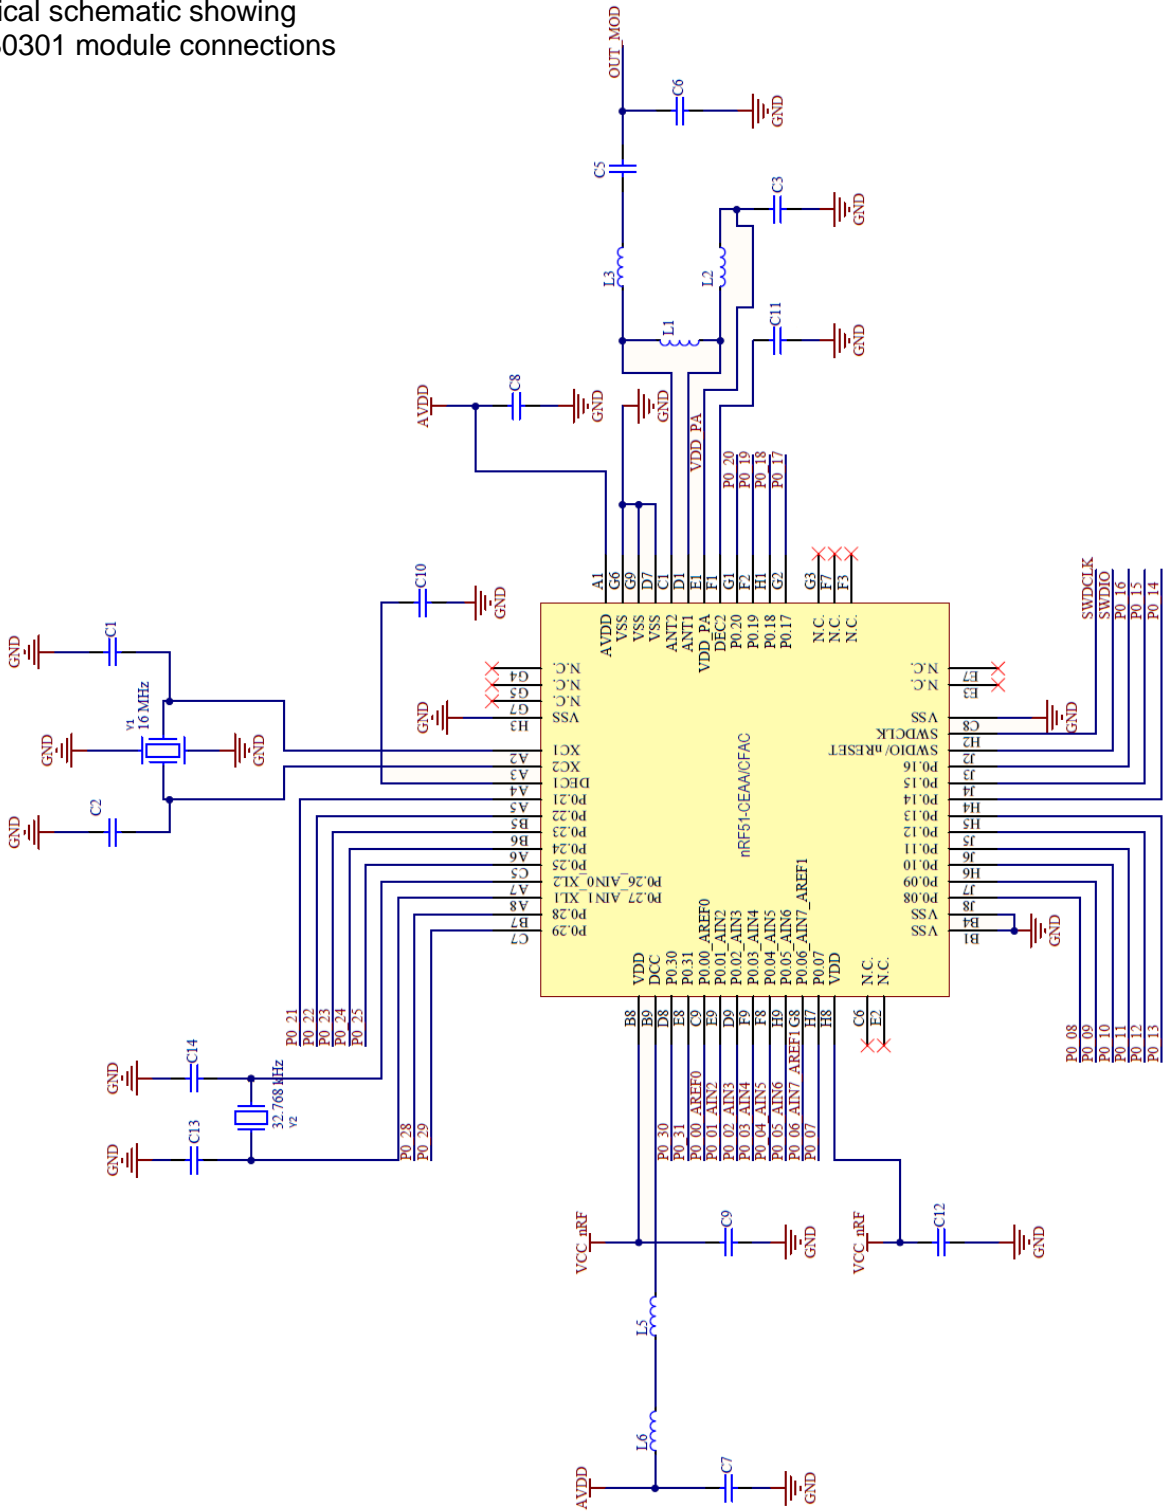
ical schematic showing
0301 module connections

OUT_MOD
C6
GND
C5
C3
GND
L3
L2
L1
C11
GND
AVDD
C8
GND
GND
VDD_PA
P0_20
P0_19
P0_18
P0_17
A1 G6 G9 D7 C1 D1 E1 F1 G1 F2 H1 G2 G3 F7 F3
AVDD VSS VSS VSS ANT2 ANT1 VDD_PA DEC2 P0.20 P0.19 P0.18 P0.17 N.C. N.C. N.C.
C10
GND
GND
C1
Y1
16 MHz
GND
GND
GND
C2
GND
G4 N.C.
G5 N.C.
G7 N.C.
H3 VSS
A2 XC1
A3 XC2
A4 DEC1
A5 P0.21
B5 P0.22
B6 P0.23
A6 P0.24
C5 P0.25
A7 P0.26_AIN0_XL2
A8 P0.27_AIN1_XL1
B7 P0.28
C7 P0.29
nRF51-CEAA/CFAC
SWDCLK
SWDIO
P0_16
P0_15
P0_14
E7 N.C.
E3 N.C.
C8 VSS
H2 SWDCLK
J2 SWDIO/nRESET
J3 P0.16
J4 P0.15
H4 P0.14
H5 P0.13
J5 P0.12
J6 P0.11
H6 P0.10
J7 P0.09
J8 P0.08
B4 VSS
B1 VSS
GND
VDD DCC P0.30 P0.31 P0.00_AREF0 P0.01_AIN2 P0.02_AIN3 P0.03_AIN4 P0.04_AIN5 P0.05_AIN6 P0.06_AIN7_AREF1 P0.07 VDD N.C. N.C.
B8 B9 D8 E8 C9 E9 D9 F9 F8 H9 G8 H7 H8 C6 E2
P0_21
P0_22
P0_23
P0_24
P0_25
P0_08
P0_09
P0_10
P0_11
P0_12
P0_13
GND
C14
32.768 kHz
Y2
GND
C13
P0_28
P0_29
P0_30
P0_31
P0_00_AREF0
P0_01_AIN2
P0_02_AIN3
P0_03_AIN4
P0_04_AIN5
P0_05_AIN6
P0_06_AIN7_AREF1
P0_07
VCC_nRF
C9
GND
VCC_nRF
C12
GND
L5
L6
AVDD
C7
GND